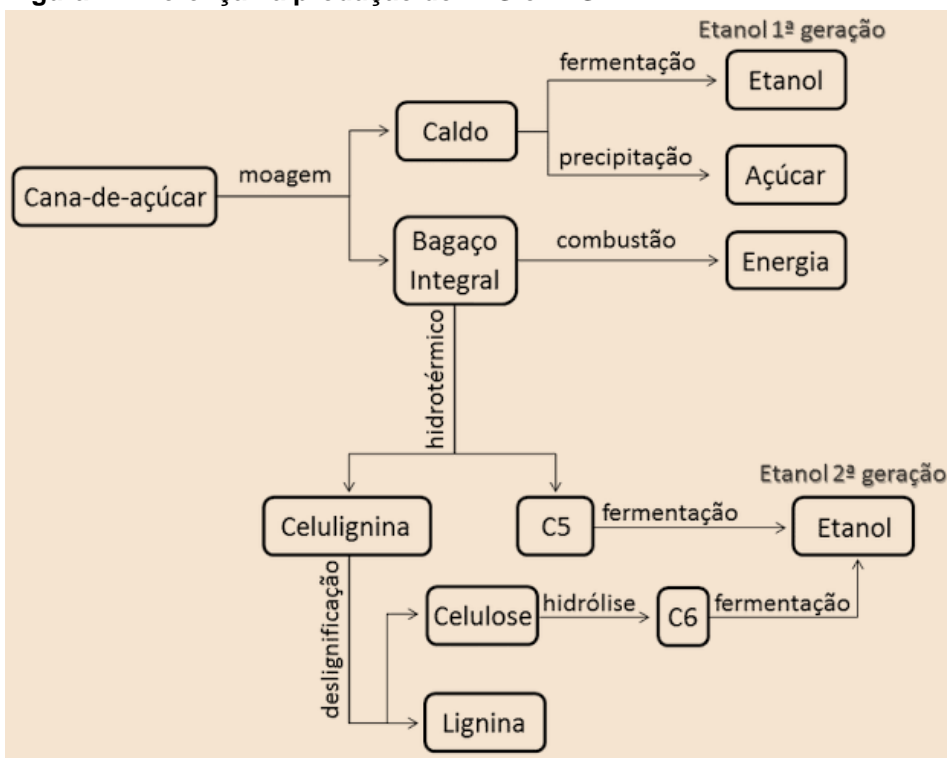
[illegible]

Etanol 1ª geração

Cana-de-açúcar

moagem

Caldo

fermentação

Etanol

precipitação

Açúcar

Bagaço Integral

combustão

Energia

hidrotérmico

Etanol 2ª geração

Celulignina

C5

fermentação

Etanol

deslignificação

Celulose

hidrólise

C6

fermentação

Lignina